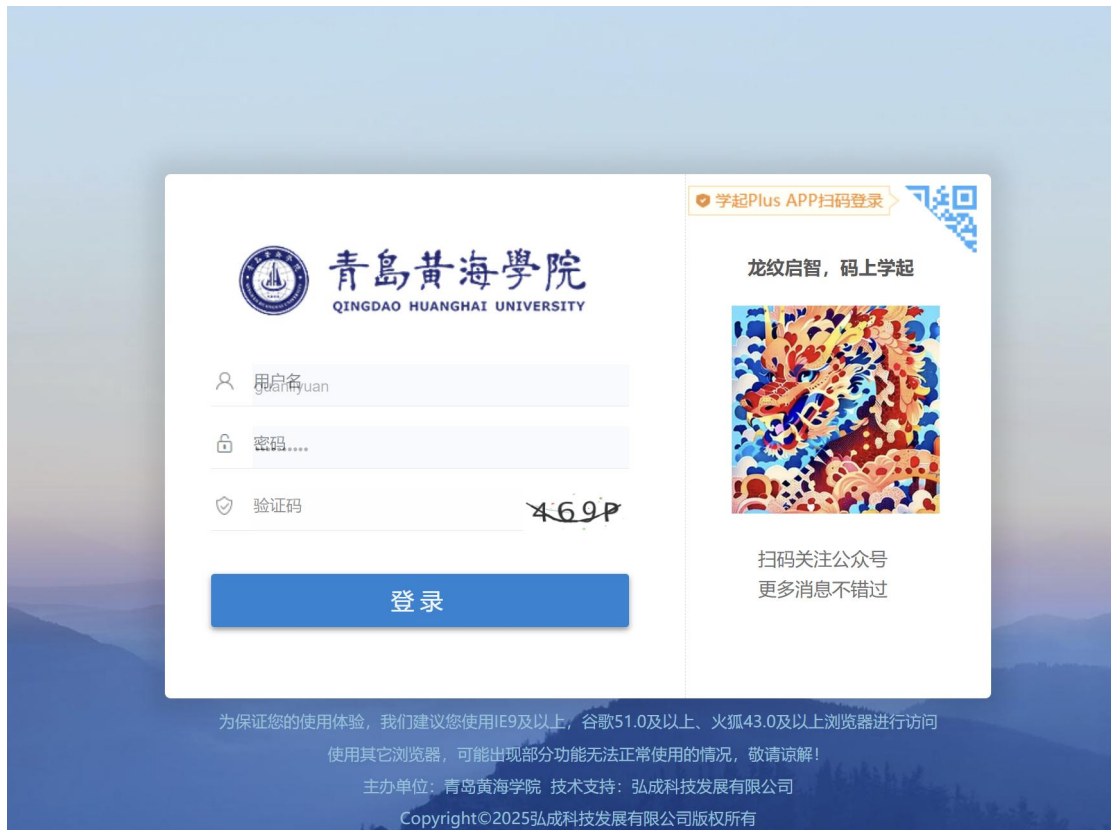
青島黃海學院
QINGDAO HUANGHAI UNIVERSITY

用户名 guanliyuan

密码 ••••••••

验证码

469P

登录

学起Plus APP扫码登录

龙纹启智，码上学起

扫码关注公众号
更多消息不错过

为保证您的使用体验，我们建议您使用IE9及以上，谷歌51.0及以上、火狐43.0及以上浏览器进行访问
使用其它浏览器，可能出现部分功能无法正常使用的情况，敬请谅解！
主办单位：青岛黄海学院 技术支持：弘成科技发展有限公司
Copyright©2025弘成科技发展有限公司版权所有